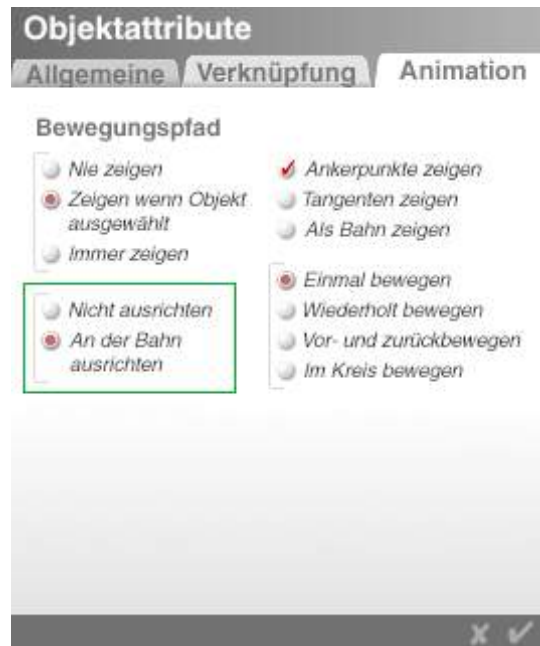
Objektattribute

Allgemeine Verknüpfung Animation

Bewegungspfad

Nie zeigen
Zeigen wenn Objekt ausgewählt
Immer zeigen

Nicht ausrichten
An der Bahn ausrichten

Ankerpunkte zeigen
Tangenten zeigen
Als Bahn zeigen

Einmal bewegen
Wiederholt bewegen
Vor- und zurückbewegen
Im Kreis bewegen